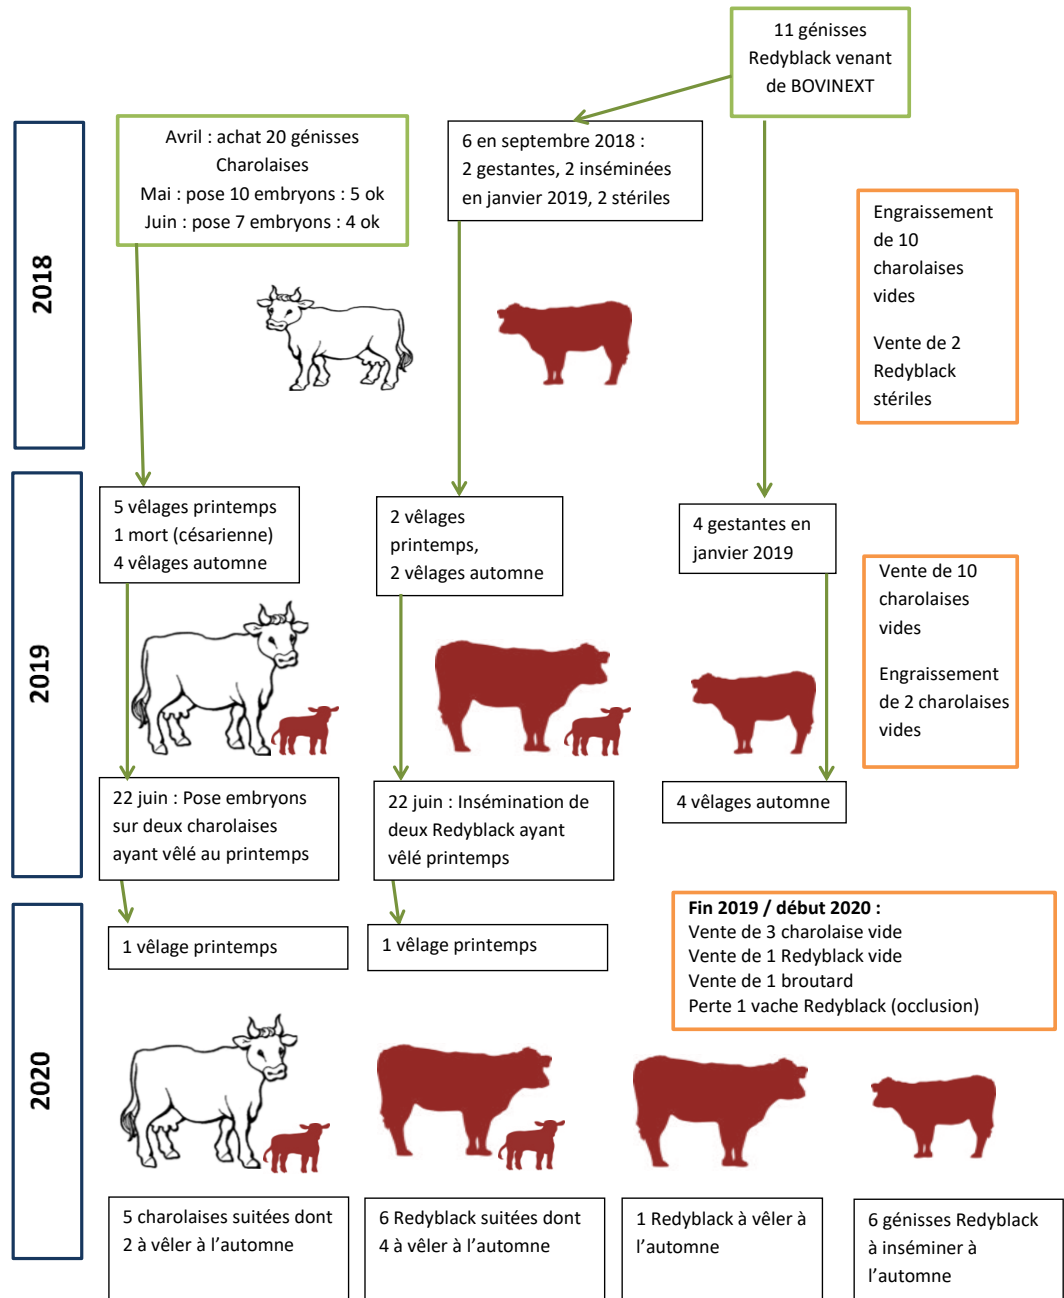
11 génisses Redyblack venant de BOVINEXT

2018

Avril : achat 20 génisses Charolaises
Mai : pose 10 embryons : 5 ok
Juin : pose 7 embryons : 4 ok

6 en septembre 2018 :
2 gestantes, 2 inséminées en janvier 2019, 2 stériles

Engraissement de 10 charolaises vides

Vente de 2 Redyblack stériles

2019

5 vêlages printemps
1 mort (césarienne)
4 vêlages automne

2 vêlages printemps,
2 vêlages automne

4 gestantes en janvier 2019

Vente de 10 charolaises vides

Engraissement de 2 charolaises vides

22 juin : Pose embryons sur deux charolaises ayant vêlé au printemps

22 juin : Insémination de deux Redyblack ayant vêlé printemps

4 vêlages automne

2020

1 vêlage printemps

1 vêlage printemps

**Fin 2019 / début 2020 :**
Vente de 3 charolaise vide
Vente de 1 Redyblack vide
Vente de 1 broutard
Perte 1 vache Redyblack (occlusion)

5 charolaises suitées dont 2 à vêler à l'automne

6 Redyblack suitées dont 4 à vêler à l'automne

1 Redyblack à vêler à l'automne

6 génisses Redyblack à inséminer à l'automne